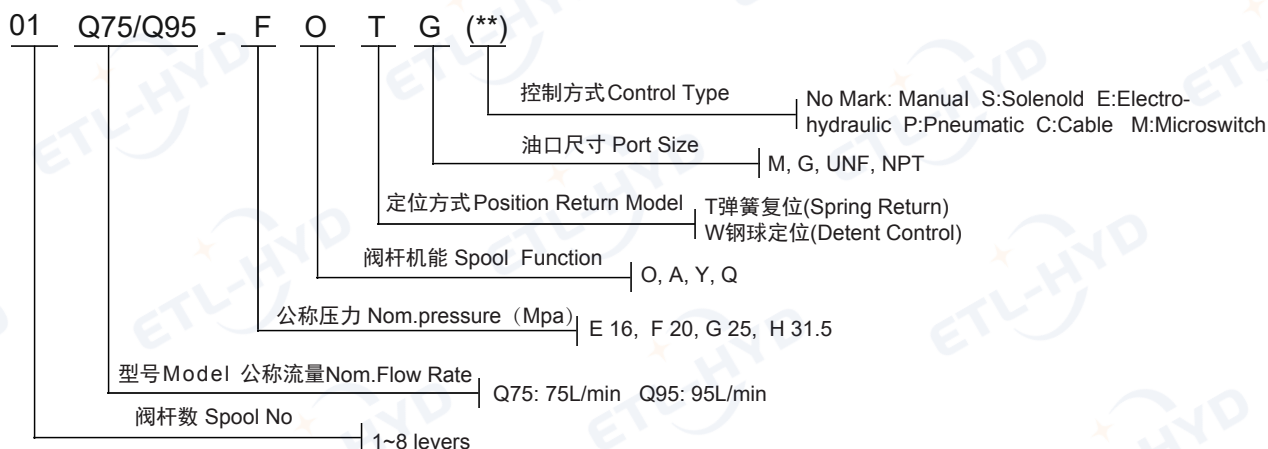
01 Q75/Q95 - F O T G (**)

控制方式Control Type
No Mark: Manual S:Solenold E:Electrohydraulic P:Pneumatic C:Cable M:Microswitch

油口尺寸 Port Size
M, G, UNF, NPT

定位方式Position Return Model
T弹簧复位(Spring Return)
W钢球定位(Detent Control)

阀杆机能 Spool Function
O, A, Y, Q

公称压力 Nom.pressure（Mpa）
E 16, F 20, G 25, H 31.5

型号Model 公称流量Nom.Flow Rate
Q75: 75L/min Q95: 95L/min

阀杆数 Spool No
1~8 levers

ETL-HYD